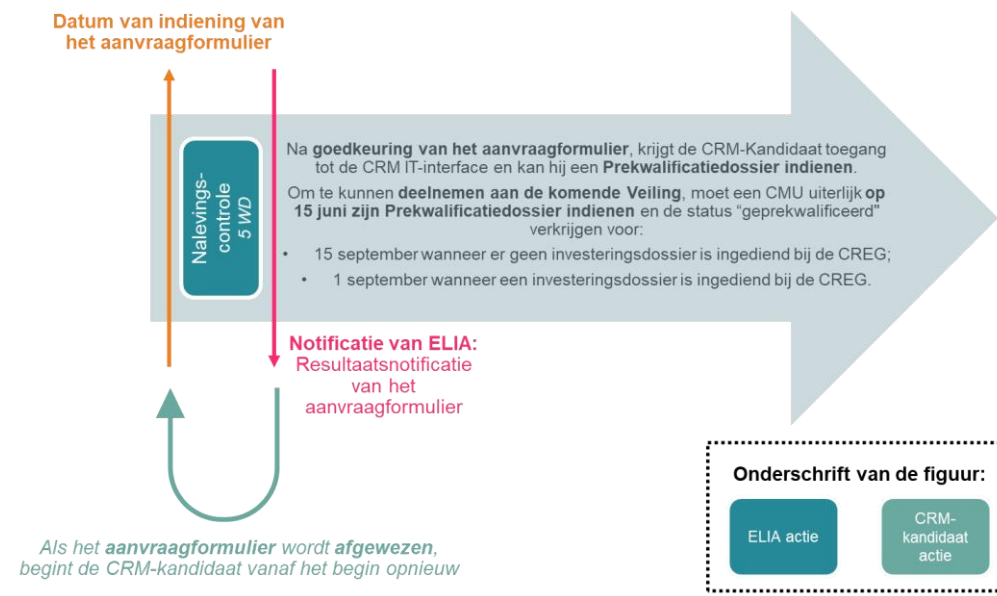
Datum van indiening van het aanvraagformulier

Nalevingscontrole
5 WD

Na goedkeuring van het aanvraagformulier, krijgt de CRM-Kandidaat toegang tot de CRM IT-interface en kan hij een Prekwalificatiedossier indienen.

Om te kunnen deelnemen aan de komende Veiling, moet een CMU uiterlijk op 15 juni zijn Prekwalificatiedossier indienen en de status "geprekwalificeerd" verkrijgen voor:

• 15 september wanneer er geen investeringsdossier is ingediend bij de CREG;
• 1 september wanneer een investeringsdossier is ingediend bij de CREG.

Notificatie van ELIA:
Resultaatsnotificatie van het aanvraagformulier

Als het aanvraagformulier wordt afgewezen, begint de CRM-kandidaat vanaf het begin opnieuw

Onderschrift van de figuur:

ELIA actie

CRM-kandidaat actie